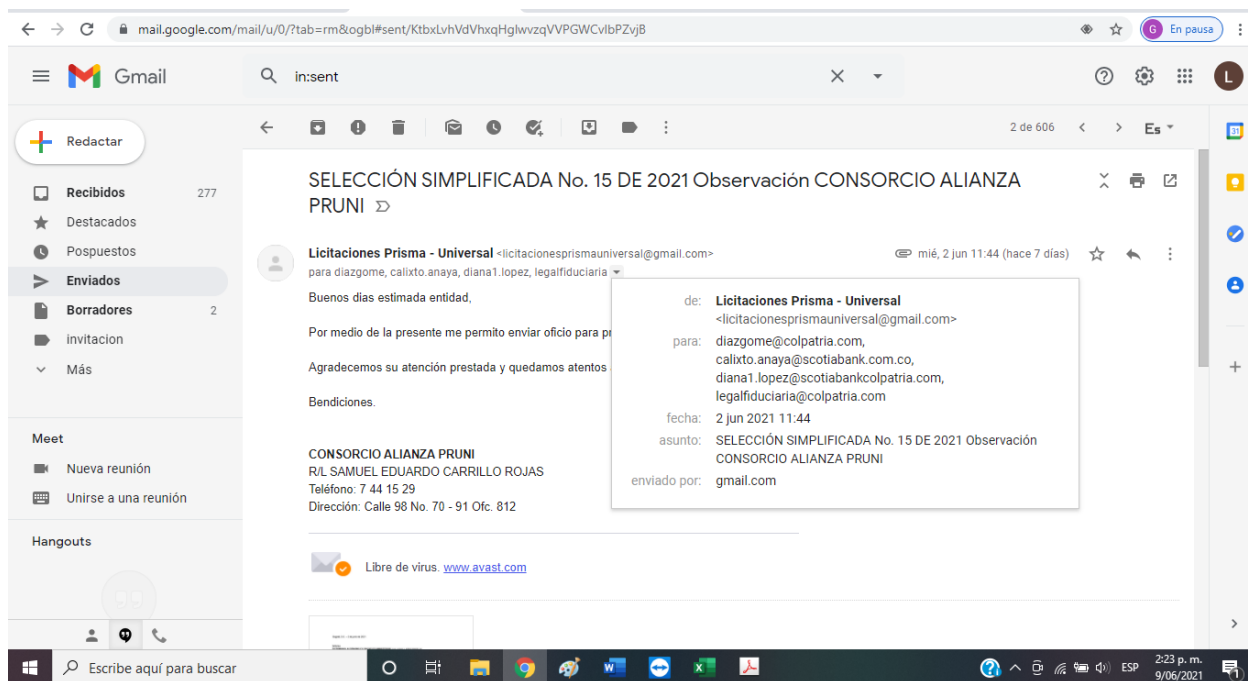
mail.google.com/mail/u/0/?tab=rm&ogbl#sent/KtbxLvhVdVhxqHglwvzqVVPGWCvlbPZvjB

G En pausa

Gmail

in:sent

L

Redactar

Recibidos 277
Destacados
Pospuestos
Enviados
Borradores 2
invitacion
Más

Meet
Nueva reunión
Unirse a una reunión

Hangouts

2 de 606

Es

SELECCIÓN SIMPLIFICADA No. 15 DE 2021 Observación CONSORCIO ALIANZA PRUNI

Licitaciones Prisma - Universal <licitacionesprismauniversal@gmail.com>
para diazgome, calixto.anaya, diana1.lopez, legalfiduciaria

mié, 2 jun 11:44 (hace 7 días)

Buenos días estimada entidad,

Por medio de la presente me permito enviar oficio para pr

Agradecemos su atención prestada y quedamos atentos

Bendiciones.

CONSORCIO ALIANZA PRUNI
R/L SAMUEL EDUARDO CARRILLO ROJAS
Teléfono: 7 44 15 29
Dirección: Calle 98 No. 70 - 91 Ofc. 812

de: Licitaciones Prisma - Universal <licitacionesprismauniversal@gmail.com>
para: diazgome@colpatria.com, calixto.anaya@scotiabank.com.co, diana1.lopez@scotiabankcolpatria.com, legalfiduciaria@colpatria.com
fecha: 2 jun 2021 11:44
asunto: SELECCIÓN SIMPLIFICADA No. 15 DE 2021 Observación CONSORCIO ALIANZA PRUNI
enviado por: gmail.com

Libre de virus. www.avast.com

Escribe aquí para buscar

ESP 2:23 p. m. 9/06/2021